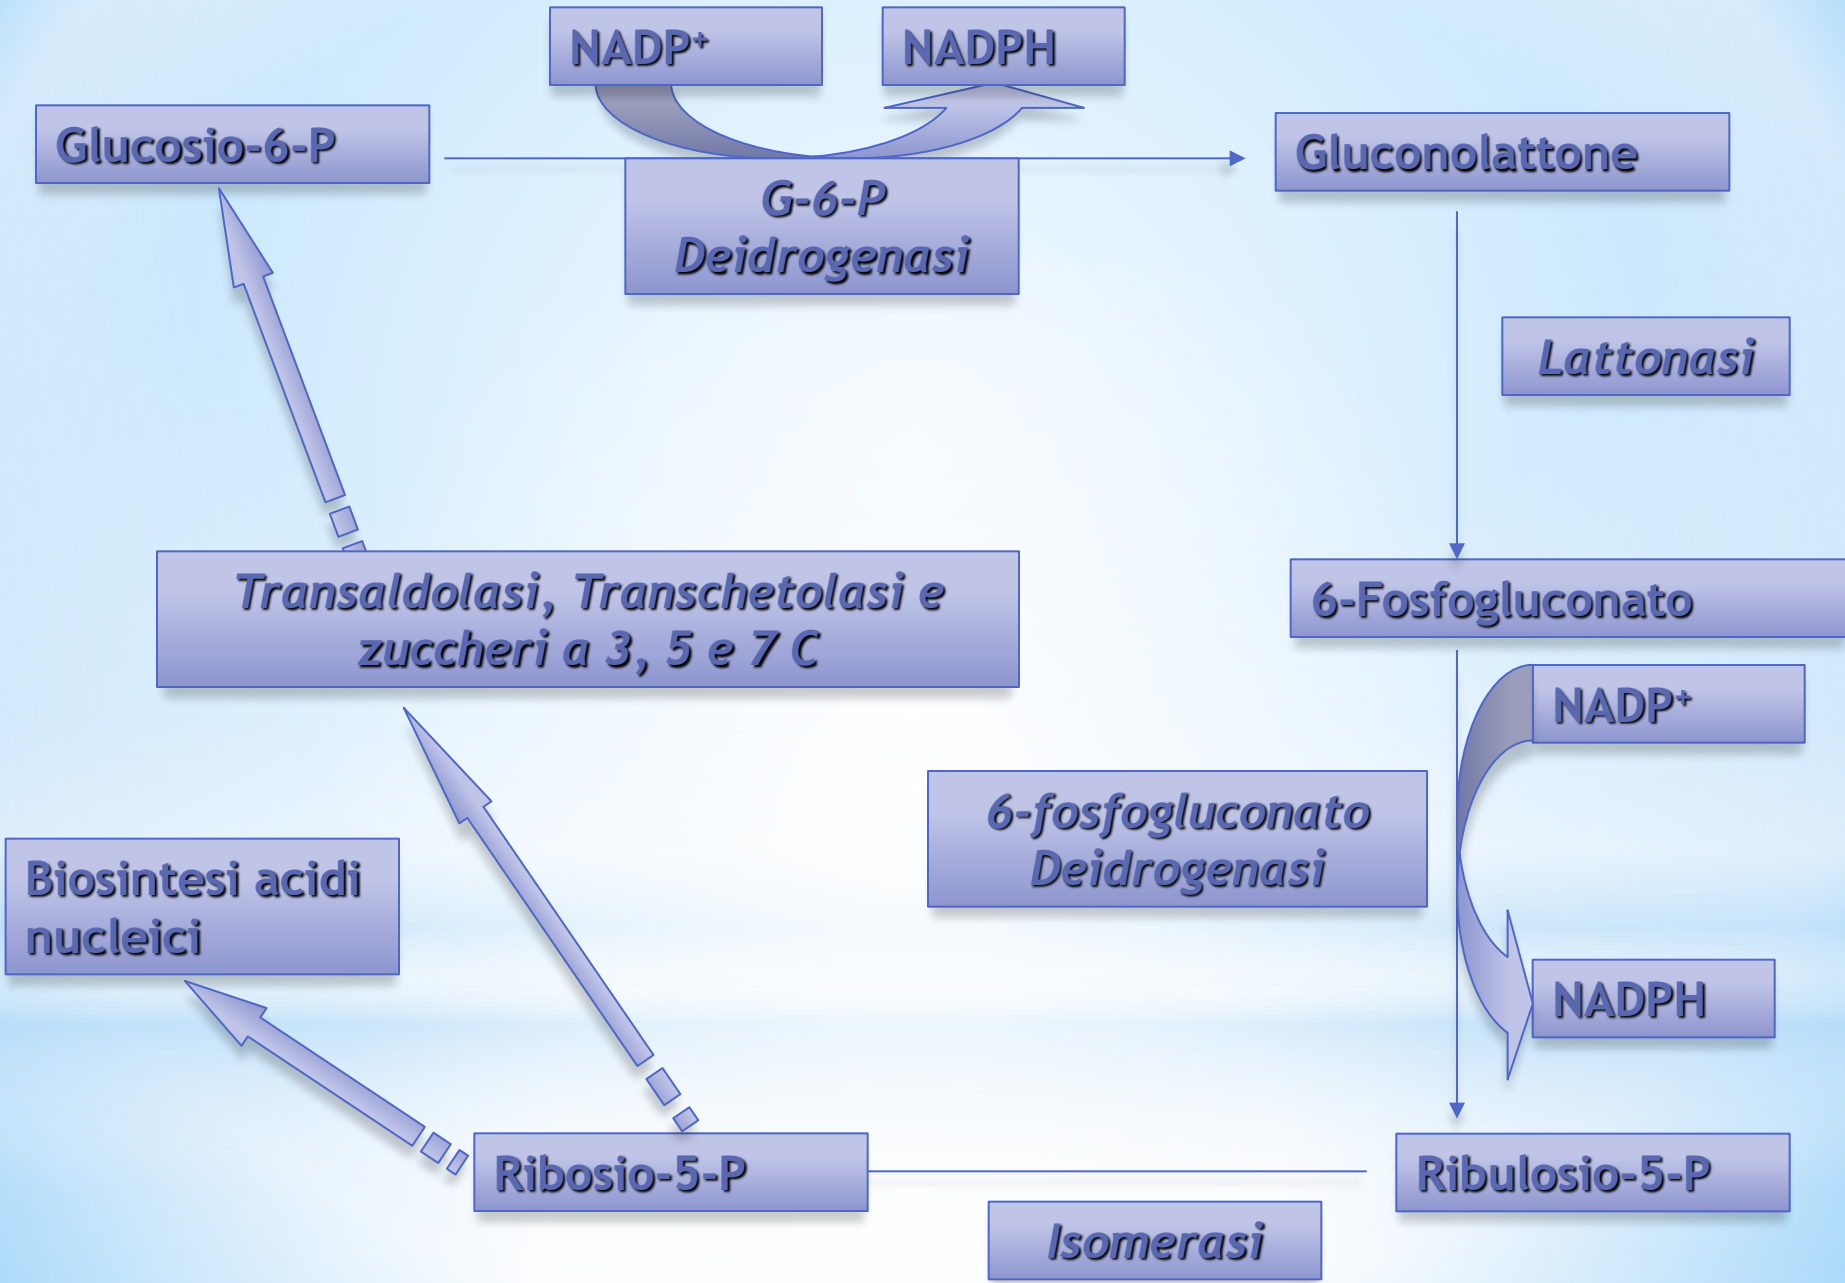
NADP$^+$

NADPH

Glucosio-6-P

G-6-P Deidrogenasi

Gluconolattone

Lattonasi

Transaldolasi, Transchetolasi e zuccheri a 3, 5 e 7 C

6-Fosfogluconato

NADP$^+$

6-fosfogluconato Deidrogenasi

Biosintesi acidi nucleici

NADPH

Ribosio-5-P

Ribulosio-5-P

Isomerasi